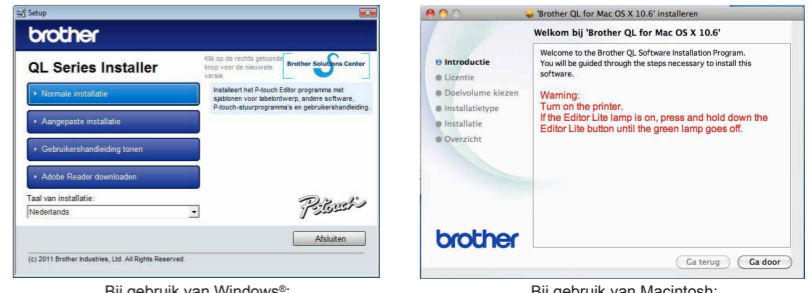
Setup

brother

QL Series Installer

Klik op de rechts getoonde knop voor de nieuwste versie.

Brother Solutions Center

Normale installatie

Installeert het P-touch Editor programma met sjablonen voor labelontwerp, andere software, P-touch-stuurprogramma's en gebruikershandleiding.

Aangepaste installatie

Gebruikershandleiding tonen

Adobe Reader downloaden

Taal van installatie:

Nederlands

P-touch

Afsluiten

(c) 2011 Brother Industries, Ltd. All Rights Reserved.

'Brother QL for Mac OS X 10.6' installeren

Welkom bij 'Brother QL for Mac OS X 10.6'

Introductie
Licentie
Doelvolume kiezen
Installatietype
Installatie
Overzicht

Welcome to the Brother QL Software Installation Program. You will be guided through the steps necessary to install this software.

Warning:
Turn on the printer.
If the Editor Lite lamp is on, press and hold down the Editor Lite button until the green lamp goes off.

brother

Ga terug
Ga door

Bij gebruik van Windows®:

Bij gebruik van Macintosh: